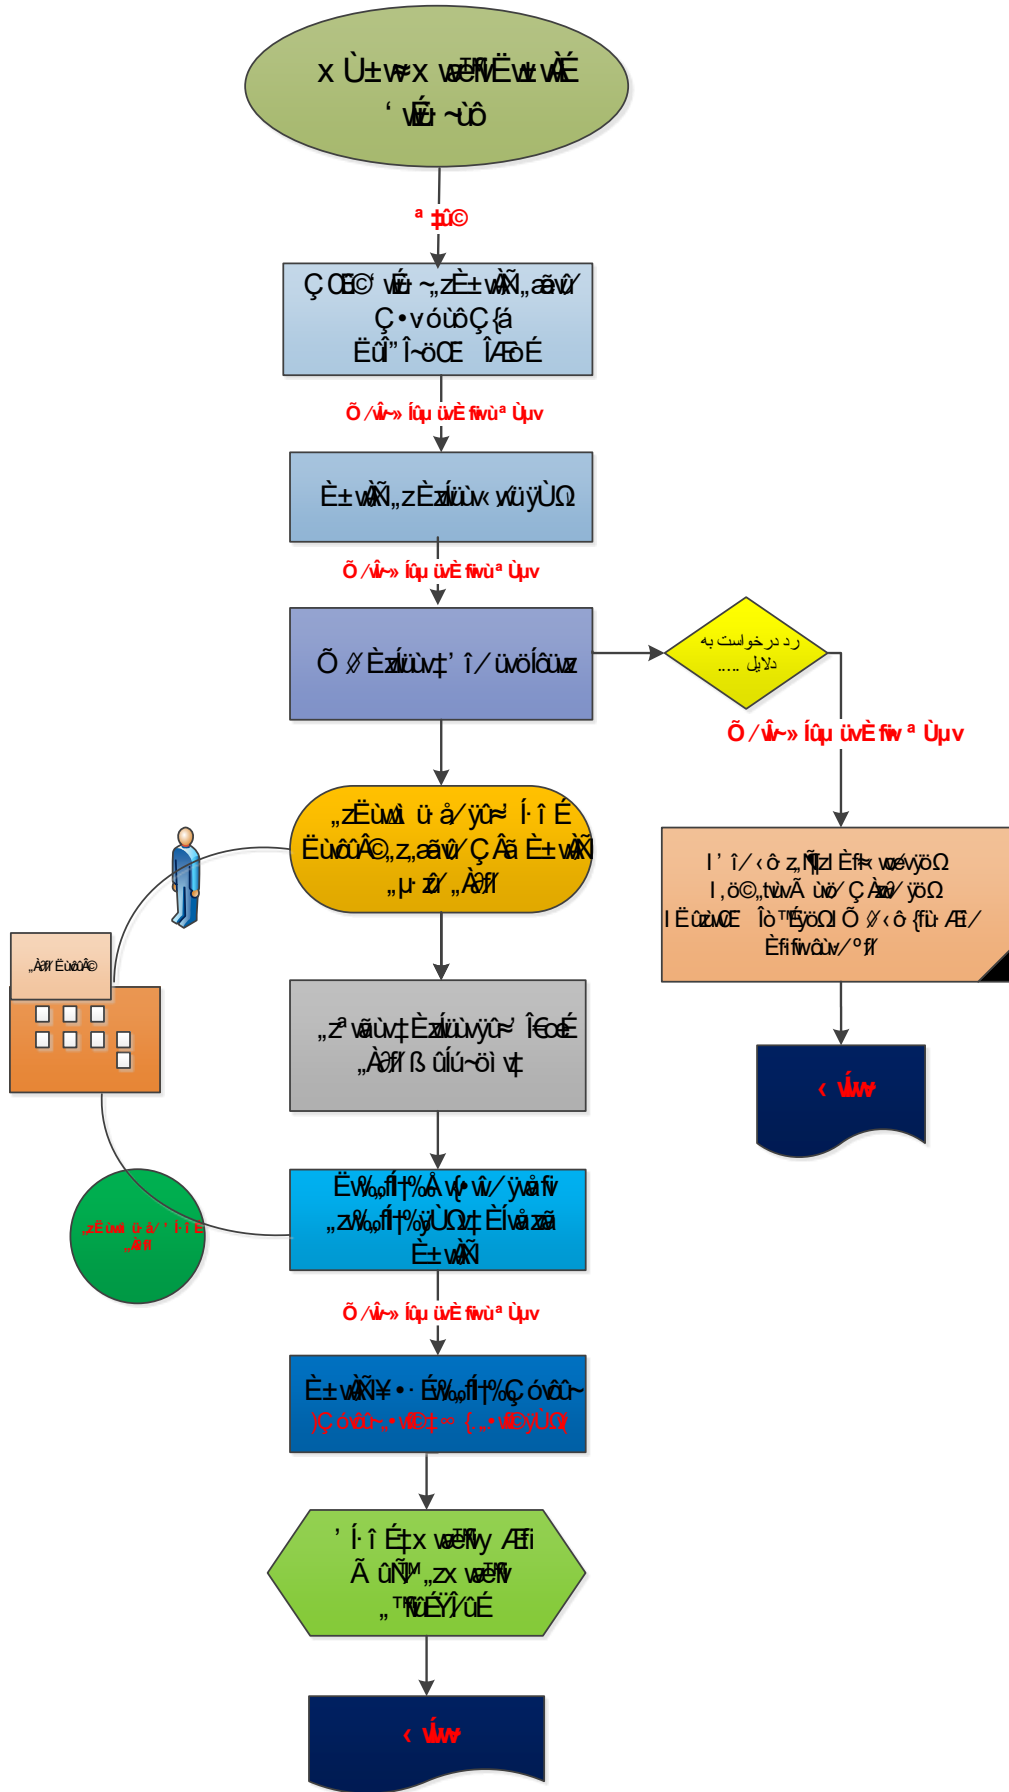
x Ù±w≠x wœÈÑË wŁ wÃÉ
' wÉ ~ùô

ª ±û©

Ç ŒÈ© wÉ ~„zÈ± wÃÑ„ãwû⁄
Ç • vóùôÇ{á
Ëû" Î~öŒ ÎÆoÉ

Õ ⁄ wÎ~» Íûµ üvÈ fiwùª Ùµv

È± wÃÑ„zÈzÍüùv‹ ýüýÙΩ

Õ ⁄ wÎ~» Íûµ üvÈ fiwùª Ùµv

Õ ⁄ ÈzÍüùv‡' î ⁄ üvöÍöüz

رد درخواست به
دلایل .....

Õ ⁄ wÎ~» Íûµ üvÈ fiw ª Ùµv

„zËùvÌ ü å⁄ ýû≈' Í·î É
ËùôûÂ©„z„ãwû⁄ ÇÂã È± wÃÑ
„µ·zû⁄ „Àfl

Ì ' î ⁄ ‹ô z„ÑzÌ È f≈ wœvýöΩ
Ì ‚ö©„twÃ ùö⁄ Ç Àzö⁄ ýöΩ
Ì Ëûz wŒ Îò™ËýöΩÌ Õ ⁄ ‹ô {fü· Æi⁄
Èfifiwûùv⁄º fl

„Àfl Ëùôû©

„zª wãùv‡ÈzÍüùvýû≈ Î€œÉ
„Àfl ß ûÍú~öì v‡

‹ wÎw

„zËùvÌ ü å⁄' Í·î É
„Àfl

Ëw‰‚fl†‰Å v{• wî ⁄ ýwåfiw
„zw‰‚fl†‰ýÙΩ‡ ÈÍvåzã
È± wÃÑ

Õ ⁄ wÎ~» Íûµ üvÈ fiwùª Ùµv

È± wÃÑ¥ • · Éw‰‚fl†‰Ç óvôû~
)Ç óvôû~„• wÉ‡ ∞ {„• wÉýÙΩ(

' Í·î É‡x wœÈÑý Æi
Ã ûÑ™„zx wœÈÑ
„™ÑûËÝÎ⁄ûÉ

‹ wÎw